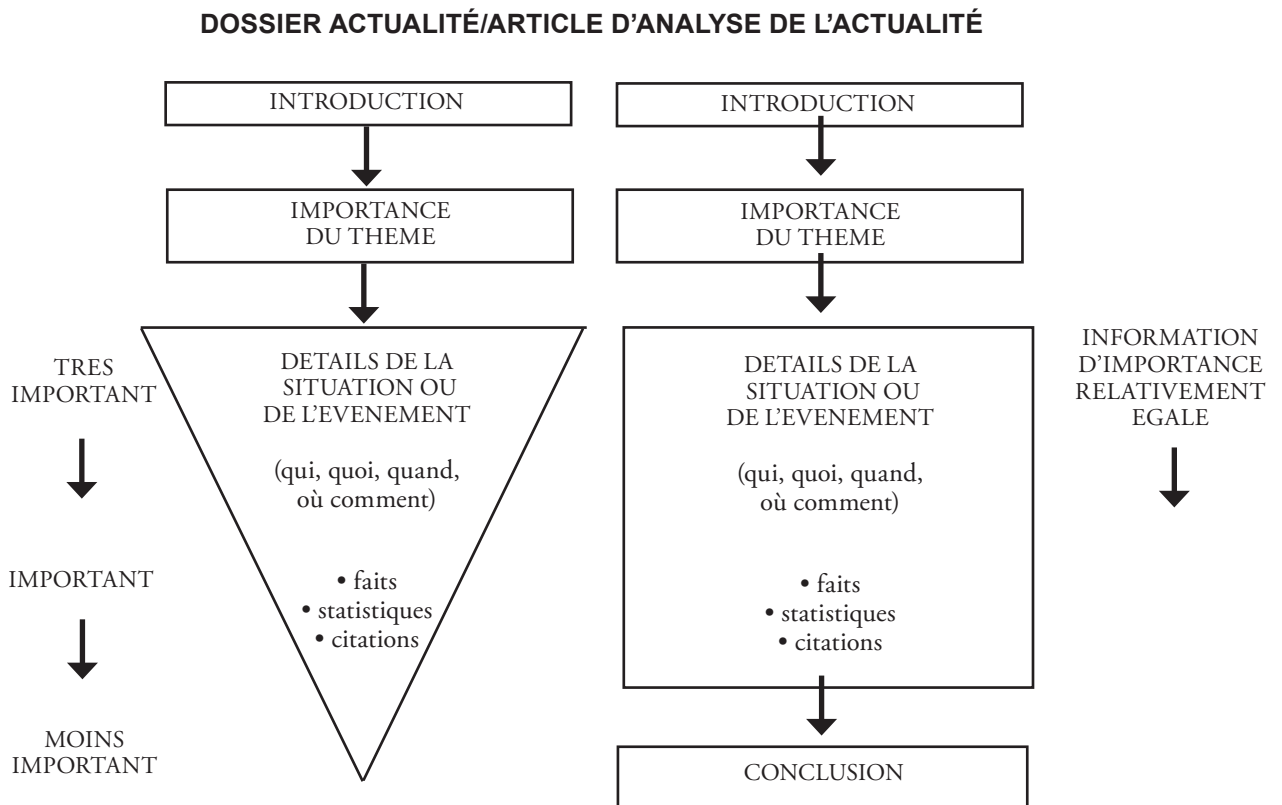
DOSSIER ACTUALITÉ/ARTICLE D'ANALYSE DE L'ACTUALITÉ

INTRODUCTION

IMPORTANCE DU THEME

TRES IMPORTANT

IMPORTANT

MOINS IMPORTANT

DETAILS DE LA SITUATION OU DE L'EVENEMENT

(qui, quoi, quand, où comment)

• faits
• statistiques
• citations

INTRODUCTION

IMPORTANCE DU THEME

DETAILS DE LA SITUATION OU DE L'EVENEMENT

(qui, quoi, quand, où comment)

• faits
• statistiques
• citations

CONCLUSION

INFORMATION D'IMPORTANCE RELATIVEMENT EGALE